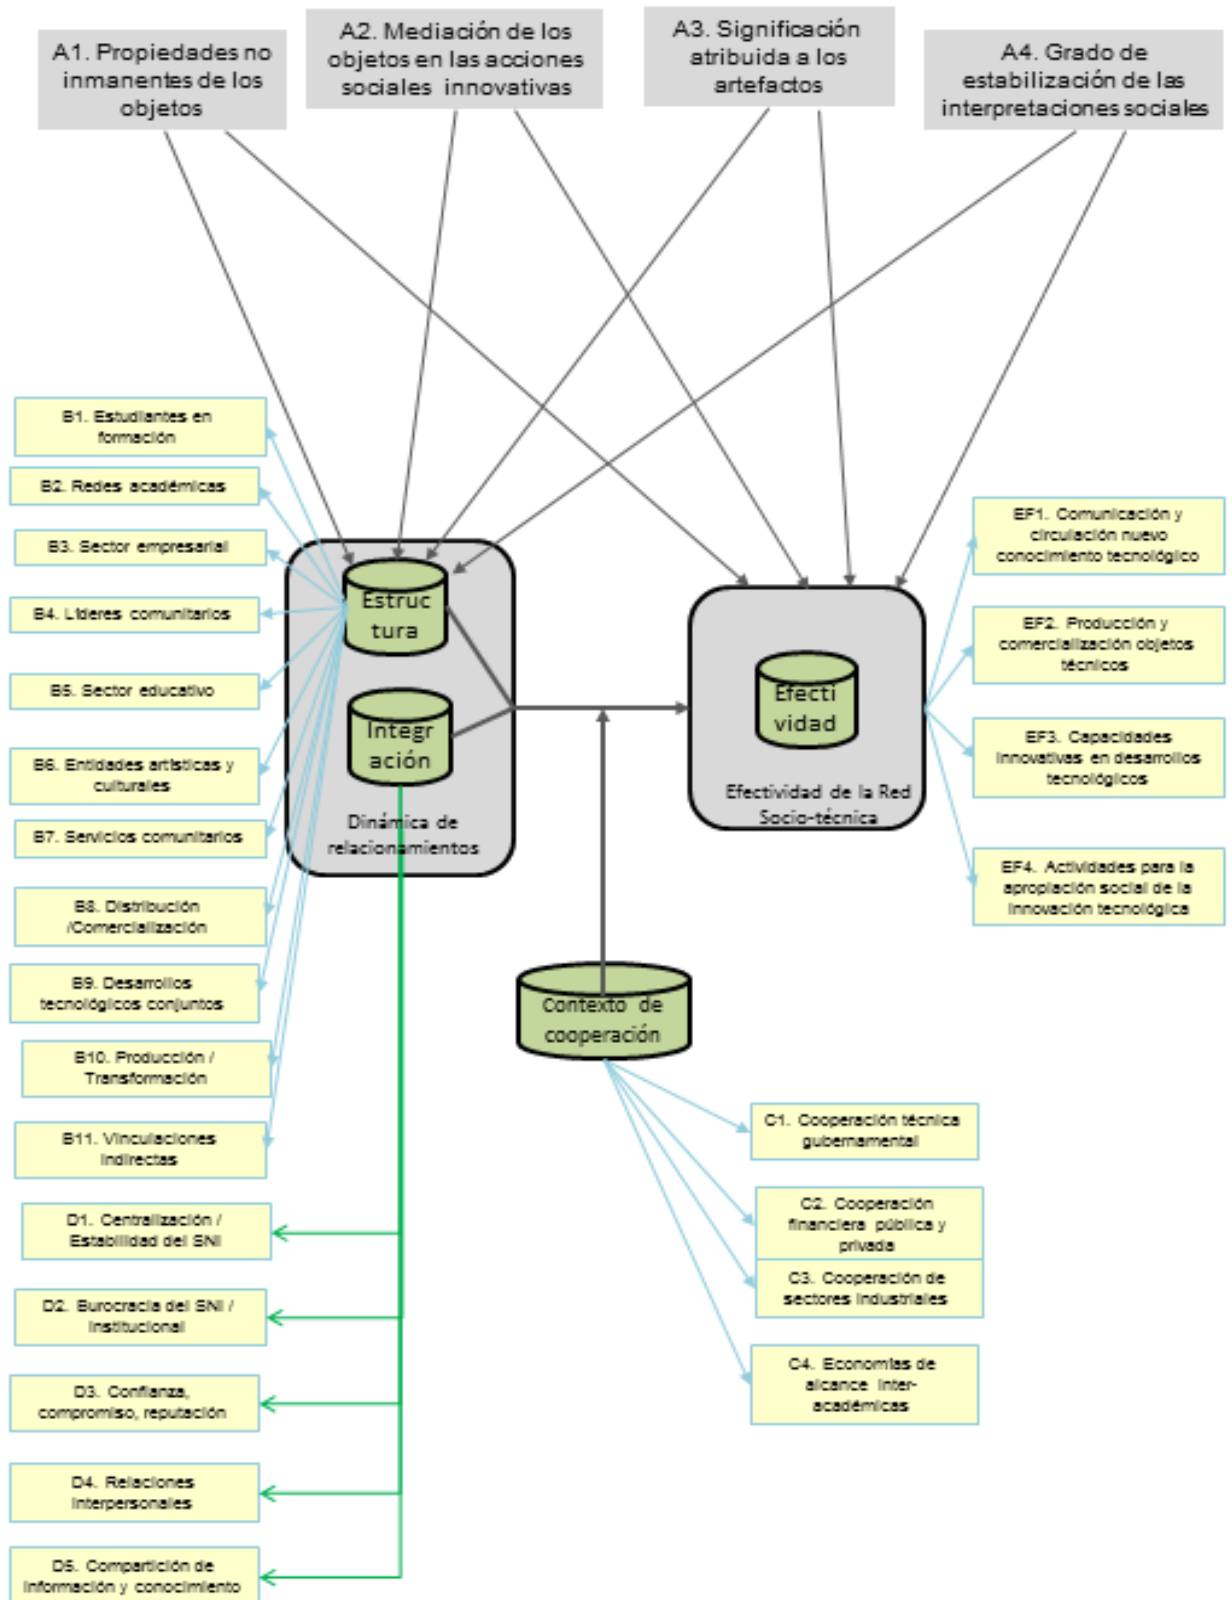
A1. Propiedades no inmanentes de los objetos

A2. Mediación de los objetos en las acciones sociales innovativas

A3. Significación atribuida a los artefactos

A4. Grado de estabilización de las interpretaciones sociales

B1. Estudiantes en formación

B2. Redes académicas

B3. Sector empresarial

B4. Líderes comunitarios

B5. Sector educativo

B6. Entidades artísticas y culturales

B7. Servicios comunitarios

B8. Distribución /Comercialización

B9. Desarrollos tecnológicos conjuntos

B10. Producción / Transformación

B11. Vinculaciones indirectas

Estruc tura

Integr ación

Dinámica de relacionamientos

Efecti vidad

Efectividad de la Red Socio-técnica

EF1. Comunicación y circulación nuevo conocimiento tecnológico

EF2. Producción y comercialización objetos técnicos

EF3. Capacidades innovativas en desarrollos tecnológicos

EF4. Actividades para la apropiación social de la innovación tecnológica

Contexto de cooperación

C1. Cooperación técnica gubernamental

C2. Cooperación financiera pública y privada

C3. Cooperación de sectores industriales

C4. Economías de alcance inter-académicas

D1. Centralización / Estabilidad del SNI

D2. Burocracia del SNI / institucional

D3. Confianza, compromiso, reputación

D4. Relaciones interpersonales

D5. Compartición de información y conocimiento